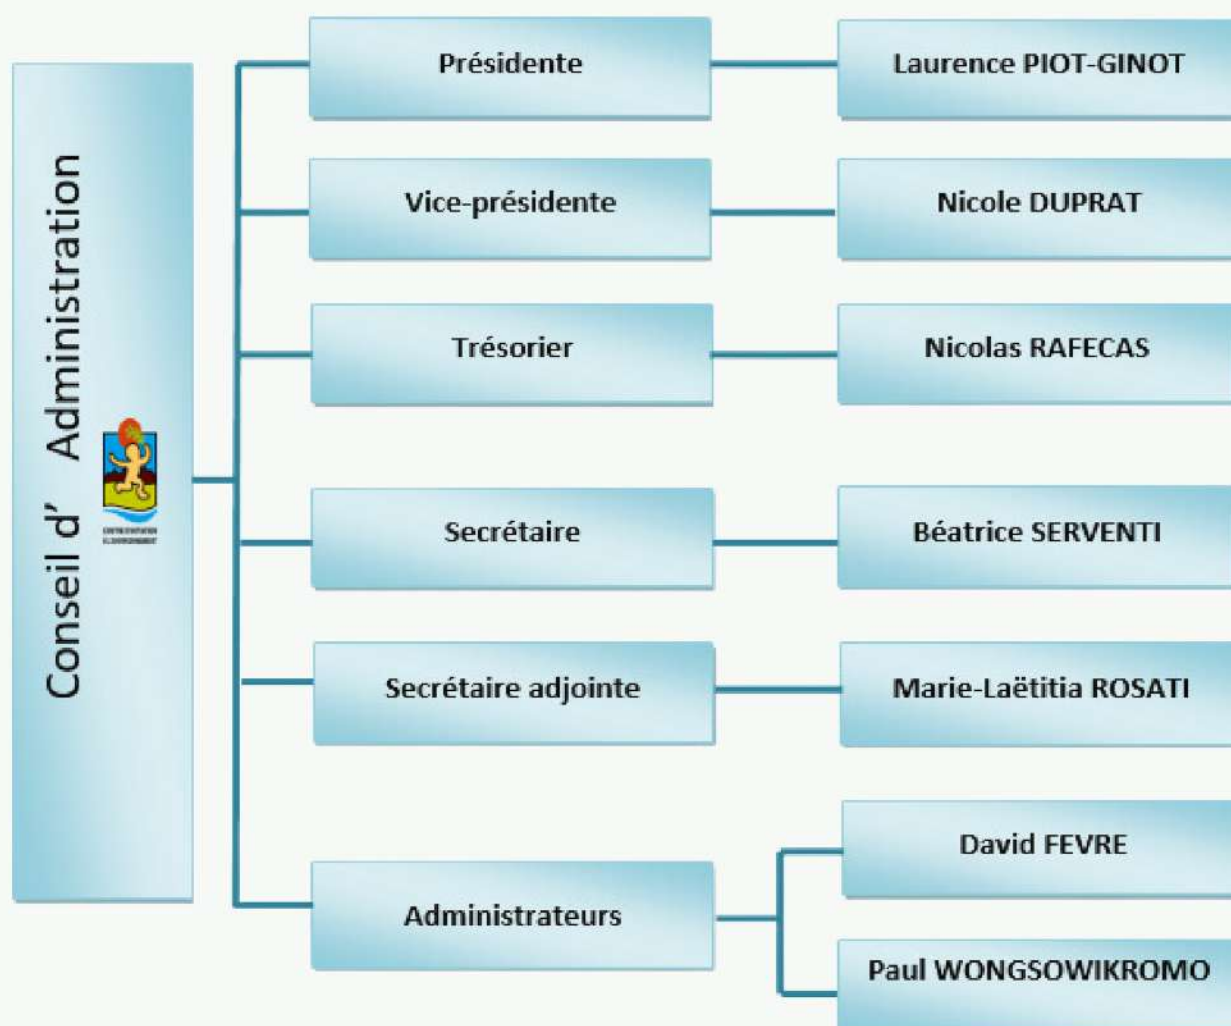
Conseil d' Administration

Présidente
Laurence PIOT-GINOT

Vice-présidente
Nicole DUPRAT

Trésorier
Nicolas RAFECAS

Secrétaire
Béatrice SERVENTI

Secrétaire adjointe
Marie-Laëtitia ROSATI

Administrateurs
David FEVRE
Paul WONGSOWIKROMO